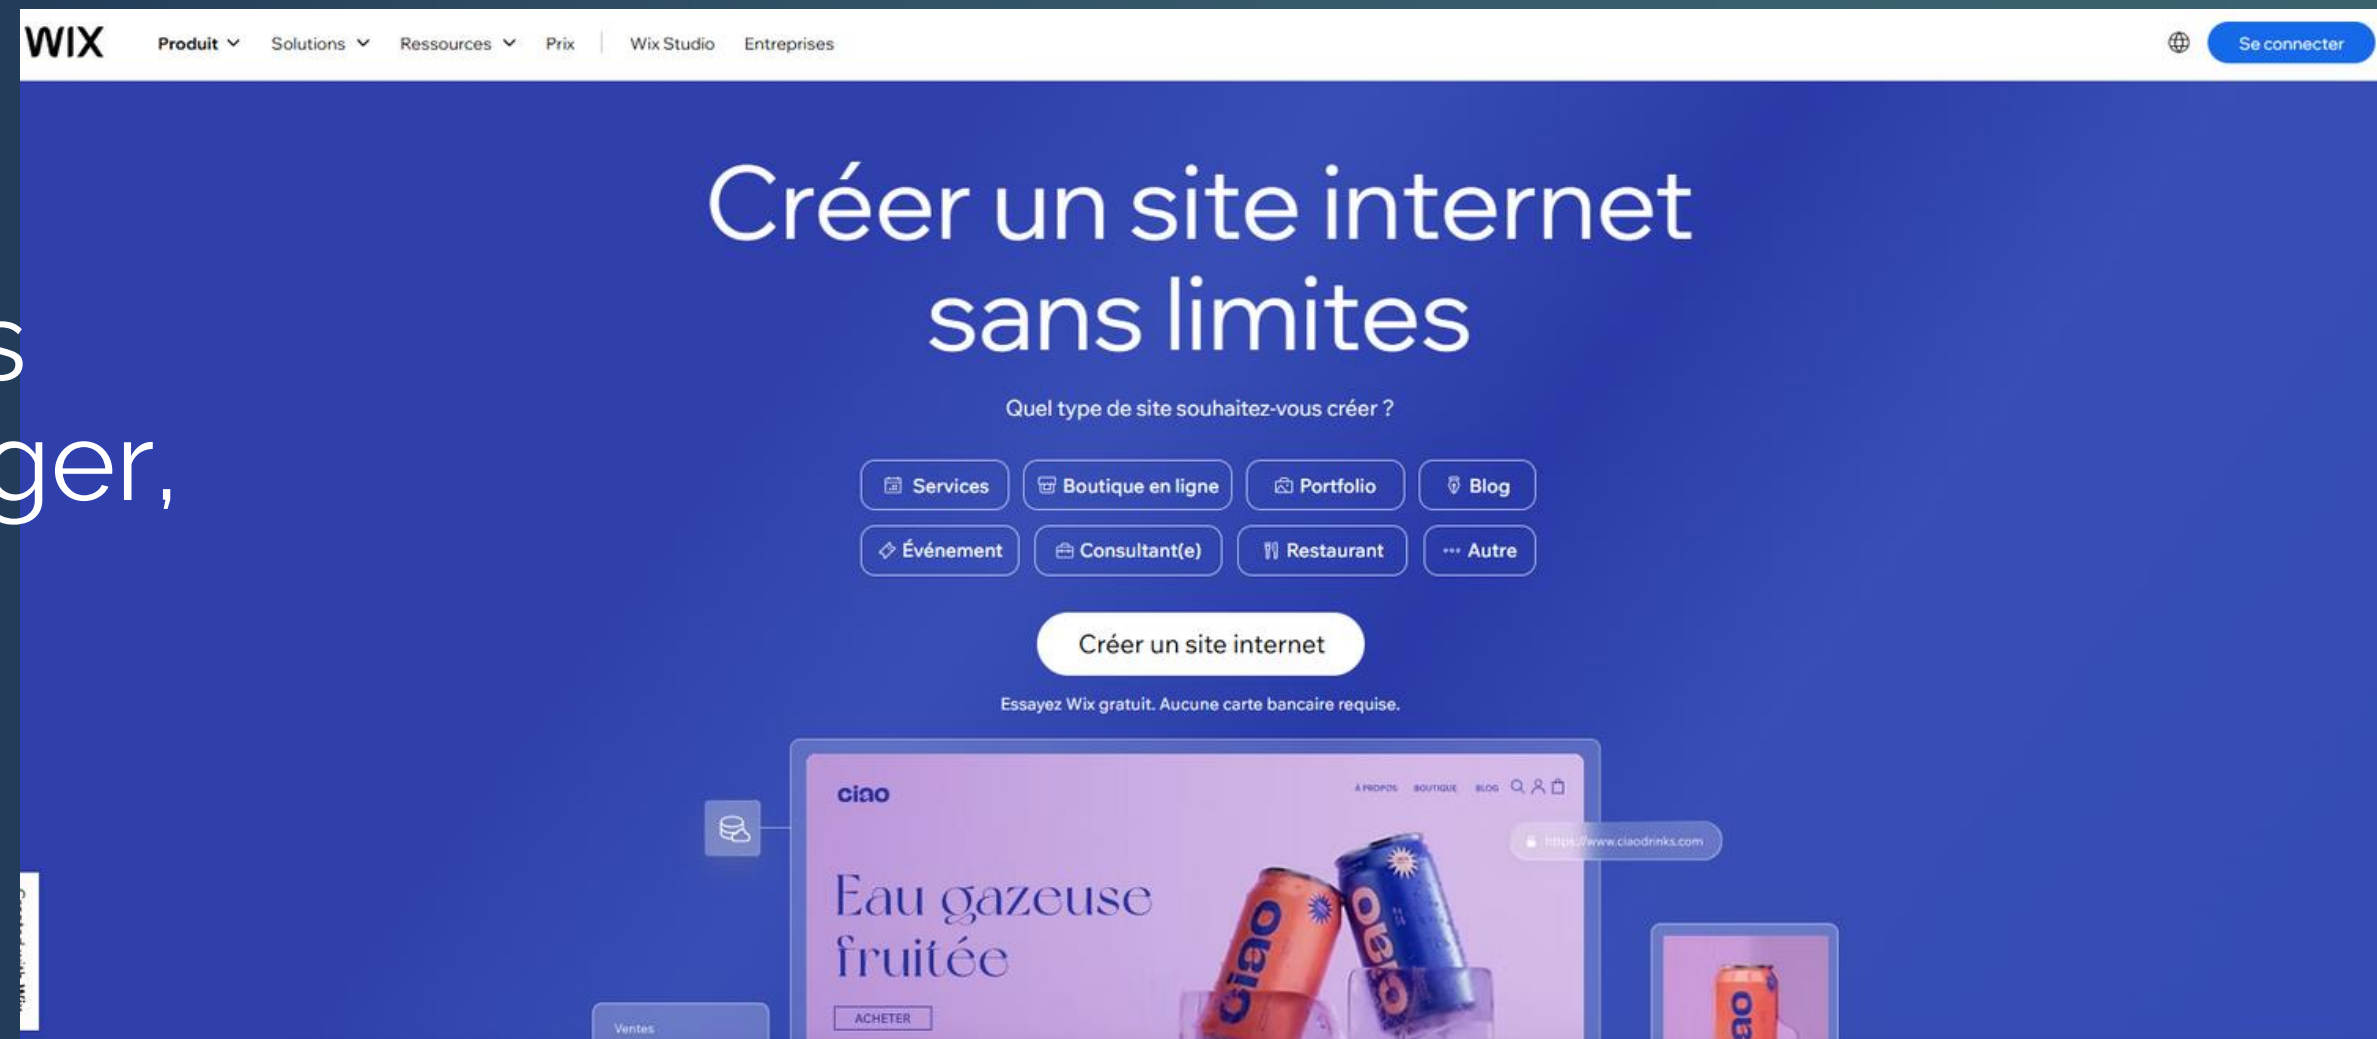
WIX Produit Solutions Ressources Prix Wix Studio Entreprises

Se connecter

s
ger,

Créer un site internet sans limites

Quel type de site souhaitez-vous créer ?

Services
Boutique en ligne
Portfolio
Blog
Événement
Consultant(e)
Restaurant
Autre

Créer un site internet

Essayez Wix gratuit. Aucune carte bancaire requise.

ciao

À PROPOS BOUTIQUE BLOG

https://www.ciaodrinks.com

Eau gazeuse fruitée

ACHETER

Ventes

ciao
ciao
ciao